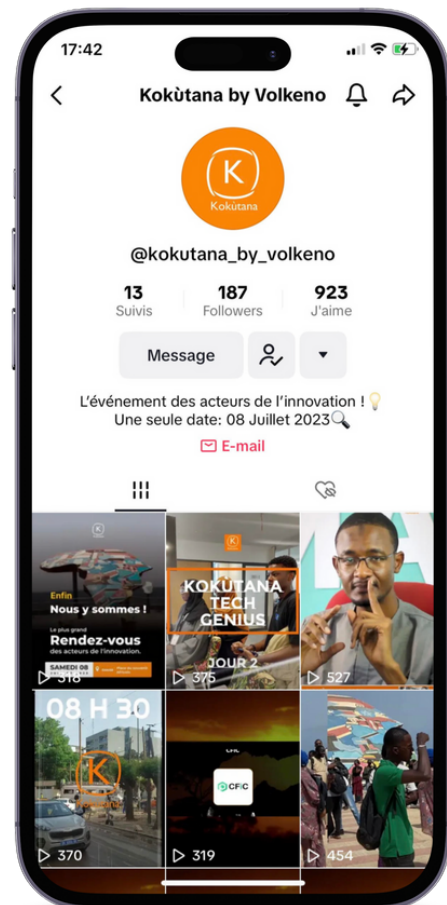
17:42

Kokùtana by Volkeno

K
Kokùtana

@kokutana_by_volkeno

13
Suivis

187
Followers

923
J'aime

Message

L'événement des acteurs de l'innovation !
Une seule date: 08 Juillet 2023

E-mail

Enfin
Nous y sommes !
Le plus grand
Rendez-vous
des acteurs de l'innovation.
SAMEDI 08
318

K
KOKUTANA
TECH
GENIUS
JOUR 2
375

527

08 H 30
K
370

CFIC
319

454